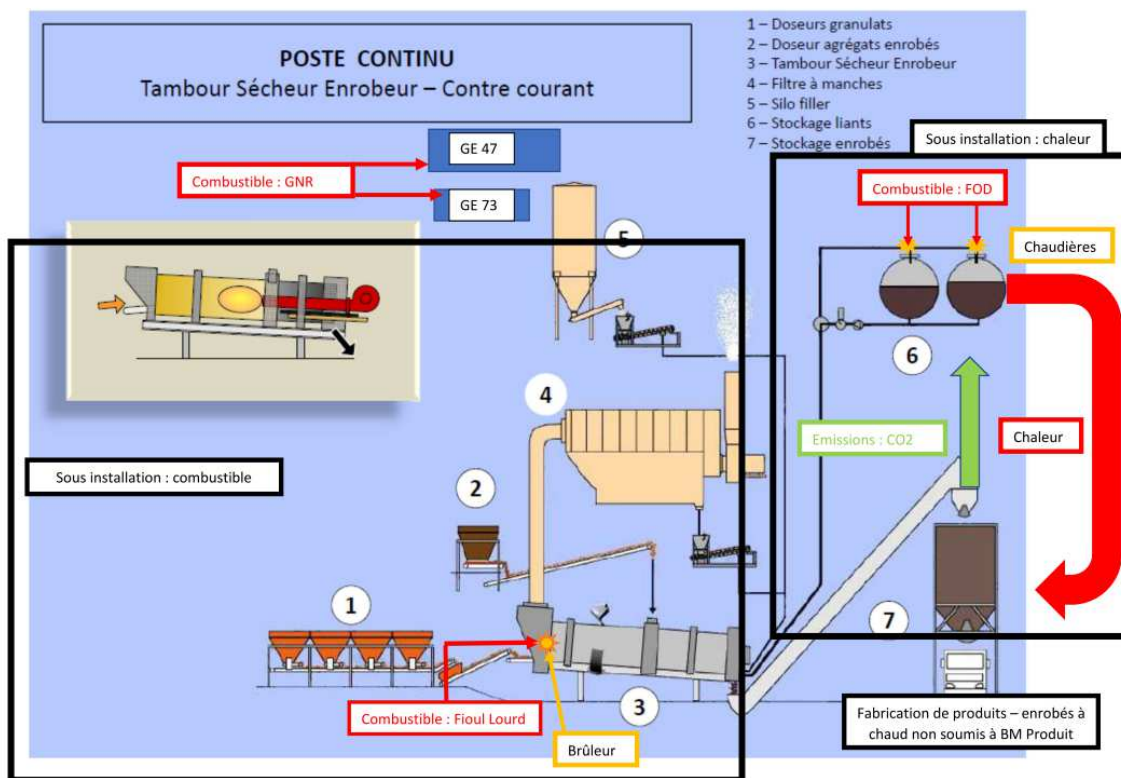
POSTE CONTINU
Tambour Sécheur Enrobeur – Contre courant

1 – Doseurs granulats
2 – Doseur agrégats enrobés
3 – Tambour Sécheur Enrobeur
4 – Filtre à manches
5 – Silo filler
6 – Stockage liants
7 – Stockage enrobés

Sous installation : chaleur

GE 47

Combustible : GNR

GE 73

Combustible : FOD

Chaudières

5

6

4

Emissions : CO2

Chaleur

Sous installation : combustible

2

1

7

Combustible : Fioul Lourd

3

Brûleur

Fabrication de produits – enrobés à chaud non soumis à BM Produit